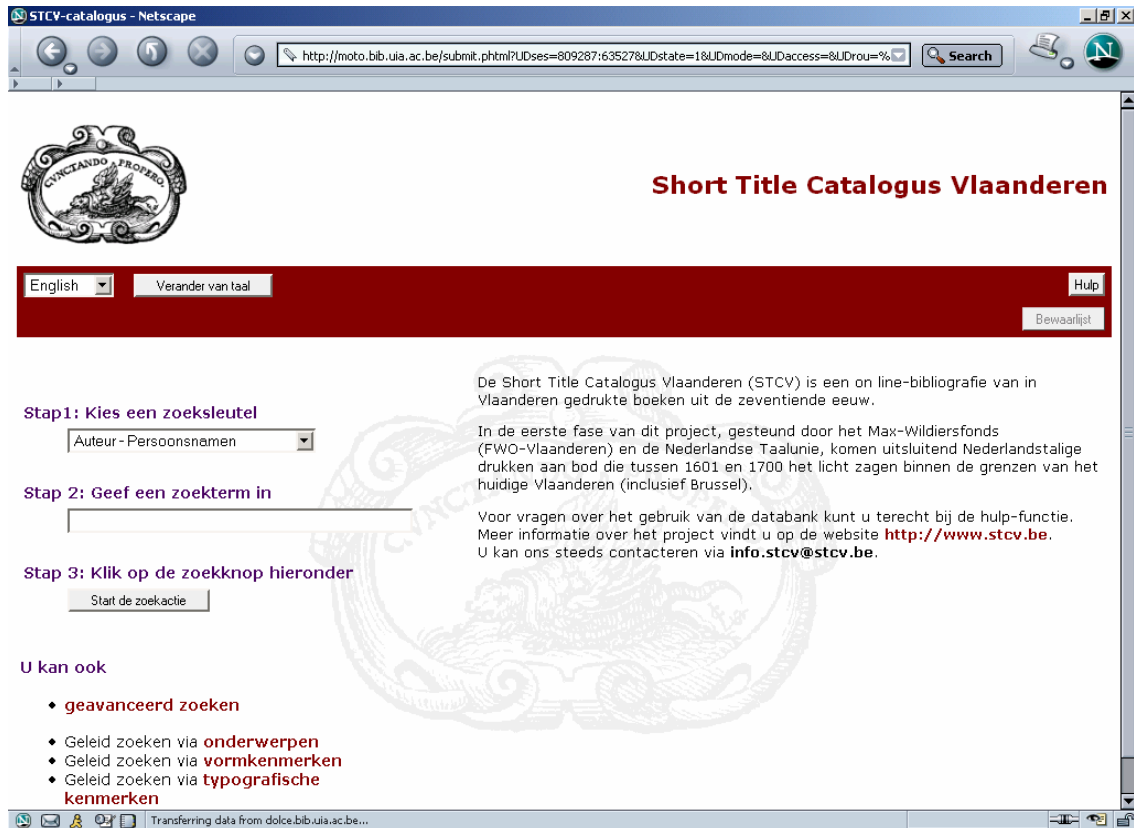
STCV-catalogus - Netscape

http://moto.bib.uia.ac.be/submit.phtml?UDses=809287:635278UDstate=1&UDmode=&UDaccess=&UDrou=%

Search

CVNCTANDO PROPERO

Short Title Catalogus Vlaanderen

English

Verander van taal

Hulp

Bewaarlijst

Stap1: Kies een zoeksleutel

Auteur - Persoonsnamen

Stap 2: Geef een zoekterm in

Stap 3: Klik op de zoekknop hieronder

Start de zoekactie

U kan ook

• geavanceerd zoeken

• Geleid zoeken via onderwerpen
• Geleid zoeken via vormkenmerken
• Geleid zoeken via typografische kenmerken

De Short Title Catalogus Vlaanderen (STCV) is een on line-bibliografie van in Vlaanderen gedrukte boeken uit de zeventiende eeuw.

In de eerste fase van dit project, gesteund door het Max-Wildiersfonds (FWO-Vlaanderen) en de Nederlandse Taalunie, komen uitsluitend Nederlandstalige drukken aan bod die tussen 1601 en 1700 het licht zagen binnen de grenzen van het huidige Vlaanderen (inclusief Brussel).

Voor vragen over het gebruik van de databank kunt u terecht bij de hulp-functie. Meer informatie over het project vindt u op de website http://www.stcv.be. U kan ons steeds contacteren via info.stcv@stcv.be.

Transferring data from dolce.bib.uia.ac.be...